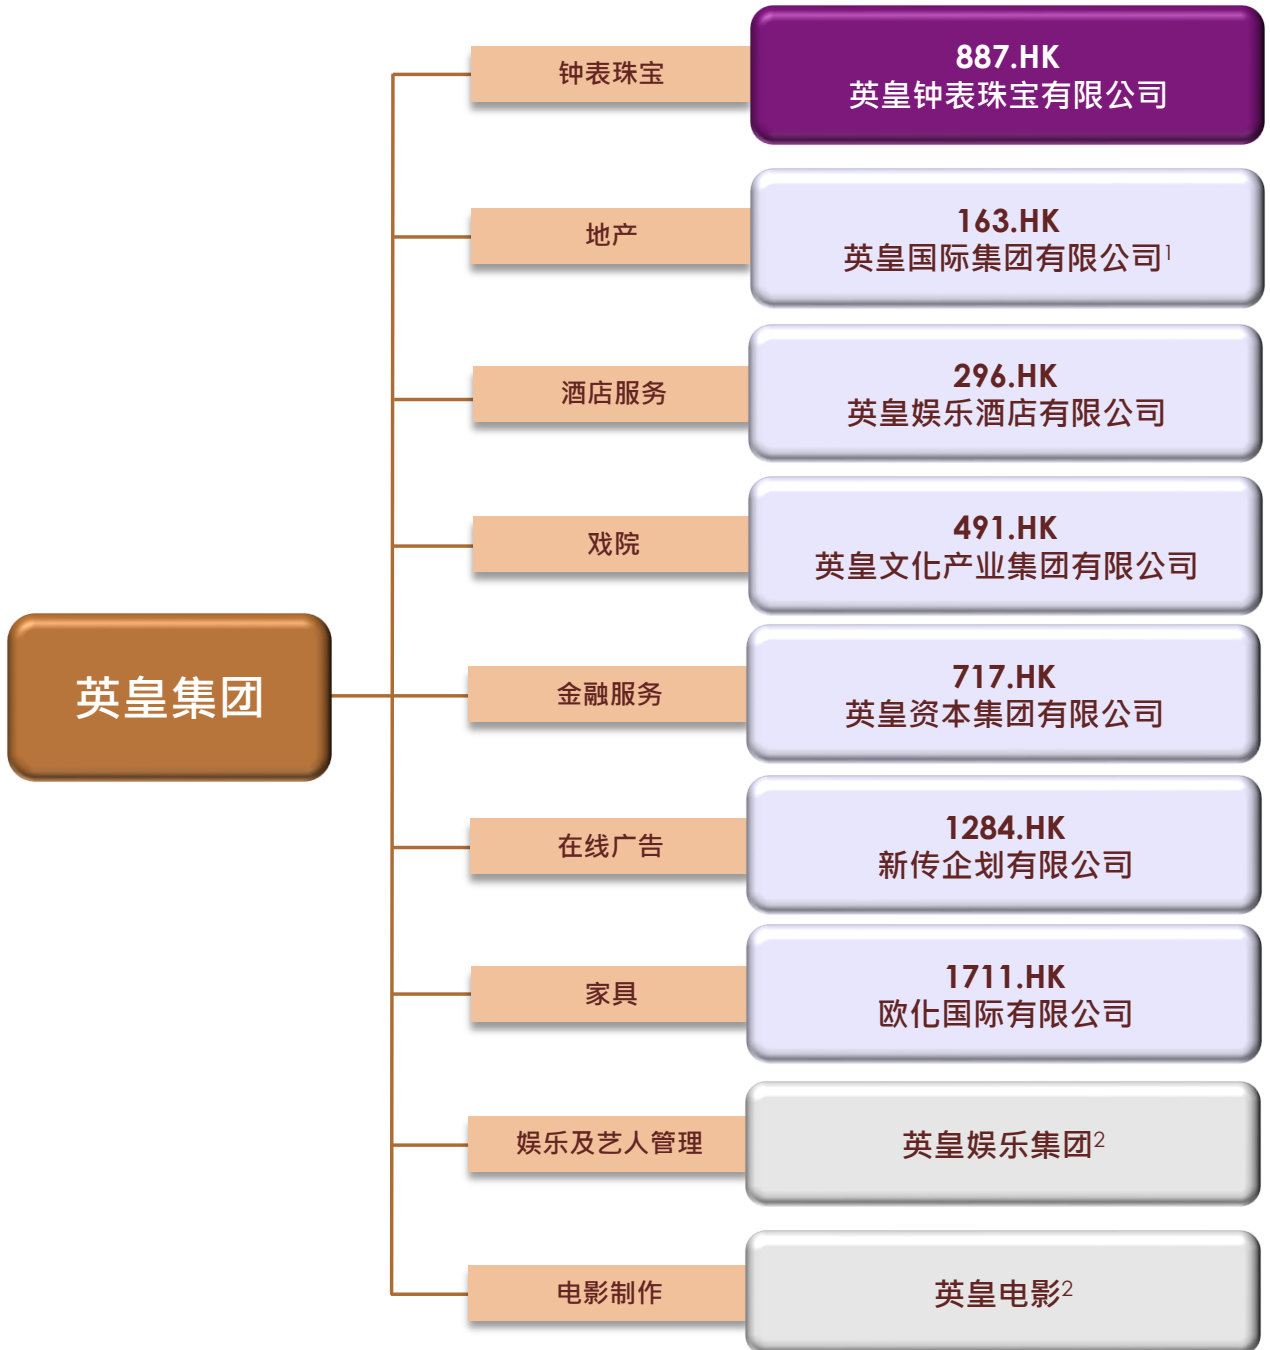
英皇集团

钟表珠宝
887.HK
英皇钟表珠宝有限公司

地产
163.HK
英皇国际集团有限公司$^1$

酒店服务
296.HK
英皇娱乐酒店有限公司

戏院
491.HK
英皇文化产业集团有限公司

金融服务
717.HK
英皇资本集团有限公司

在线广告
1284.HK
新传企划有限公司

家具
1711.HK
欧化国际有限公司

娱乐及艺人管理
英皇娱乐集团$^2$

电影制作
英皇电影$^2$